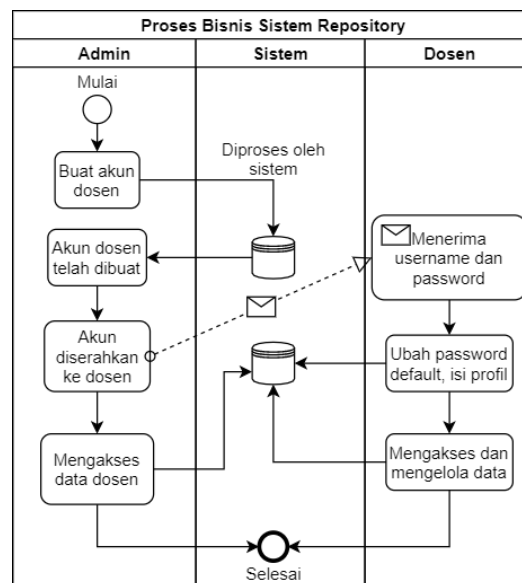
Proses Bisnis Sistem Repository

Admin

Sistem

Dosen

Mulai

Buat akun dosen

Diproses oleh sistem

Akun dosen telah dibuat

Menerima username dan password

Akun diserahkan ke dosen

Ubah password default, isi profil

Mengakses data dosen

Mengakses dan mengelola data

Selesai